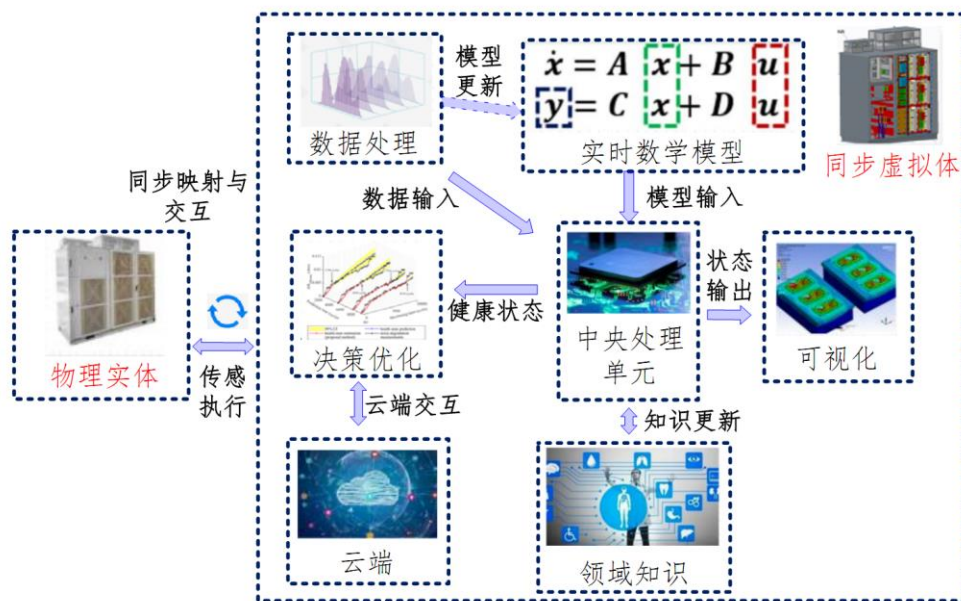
模型更新

$\dot{x} = A x + B u$
$y = C x + D u$

数据处理

实时数学模型

同步虚拟体

同步映射与交互

数据输入

模型输入

状态输出

健康状态

中央处理单元

可视化

物理实体

传感执行

决策优化

云端交互

知识更新

云端

领域知识